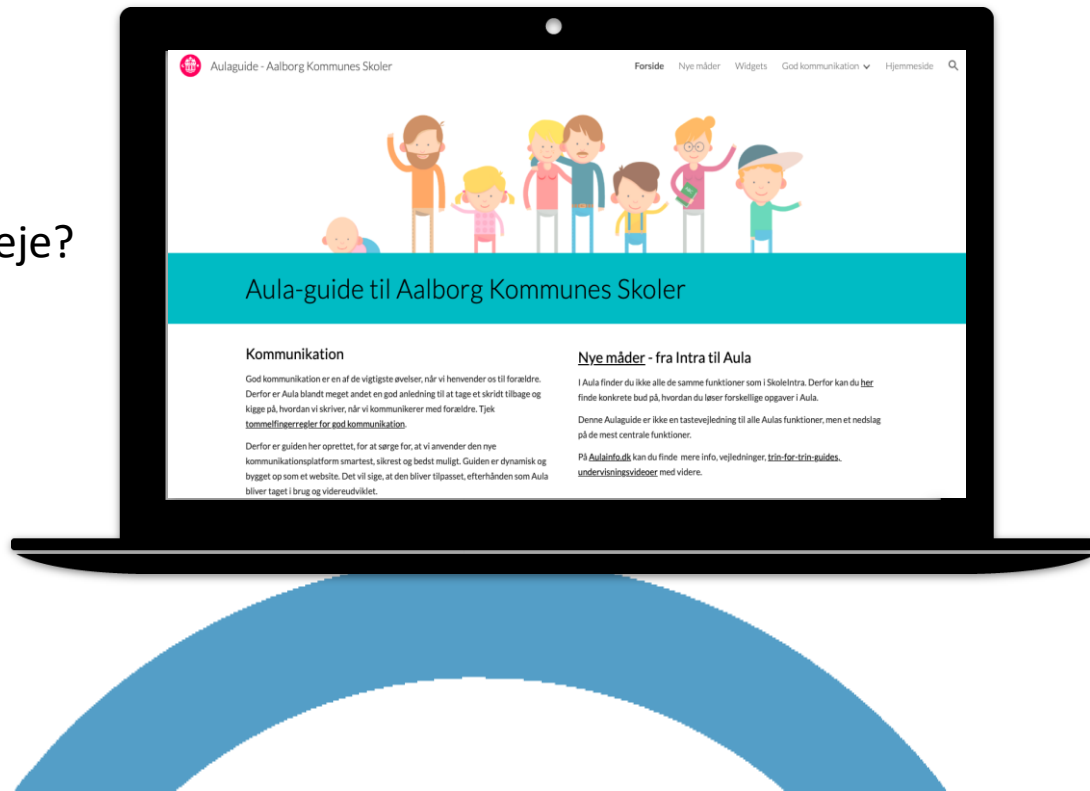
eje?

Aulaguide - Aalborg Kommunes Skoler

Forside Nye måder Widgets God kommunikation Hjemmeside

Aula-guide til Aalborg Kommunes Skoler

Kommunikation

God kommunikation er en af de vigtigste øvelser, når vi henvender os til forældre. Derfor er Aula blandt meget andet en god anledning til at tage et skridt tilbage og kigge på, hvordan vi skriver, når vi kommunikerer med forældre. Tjek tommelfingerregler for god kommunikation.

Derfor er guiden her oprettet, for at sørge for, at vi anvender den nye kommunikationsplatform smartest, sikrest og bedst muligt. Guiden er dynamisk og bygget op som et website. Det vil sige, at den bliver tilpasset, efterhånden som Aula bliver taget i brug og videreudviklet.

Nye måder - fra Intra til Aula

I Aula finder du ikke alle de samme funktioner som i SkoleIntra. Derfor kan du her finde konkrete bud på, hvordan du løser forskellige opgaver i Aula.

Denne Aulaguide er ikke en tastevejledning til alle Aulas funktioner, men et nedslag på de mest centrale funktioner.

På Aulainfo.dk kan du finde mere info, vejledninger, trin-for-trin-guides, undervisningsvideoer med videre.